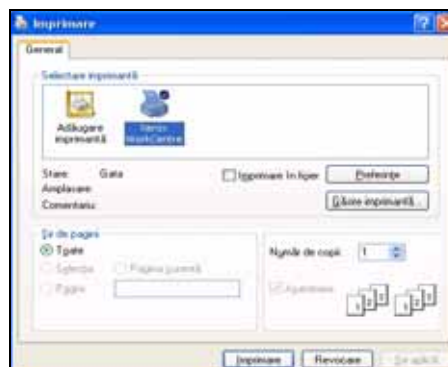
Imprimare

General

Selectare imprimantă

Adăugare imprimantă

Xerox WorkCentre

Stare: Gata

Amplasare:

Comentariu:

Imprimare în fișier

Preferințe

Găsire imprimantă...

Șir de pagini

Toate

Selecție

Pagina curentă

Pagini:

Număr de copii: 1

Asamblare

Imprimare

Revocare

Se aplică